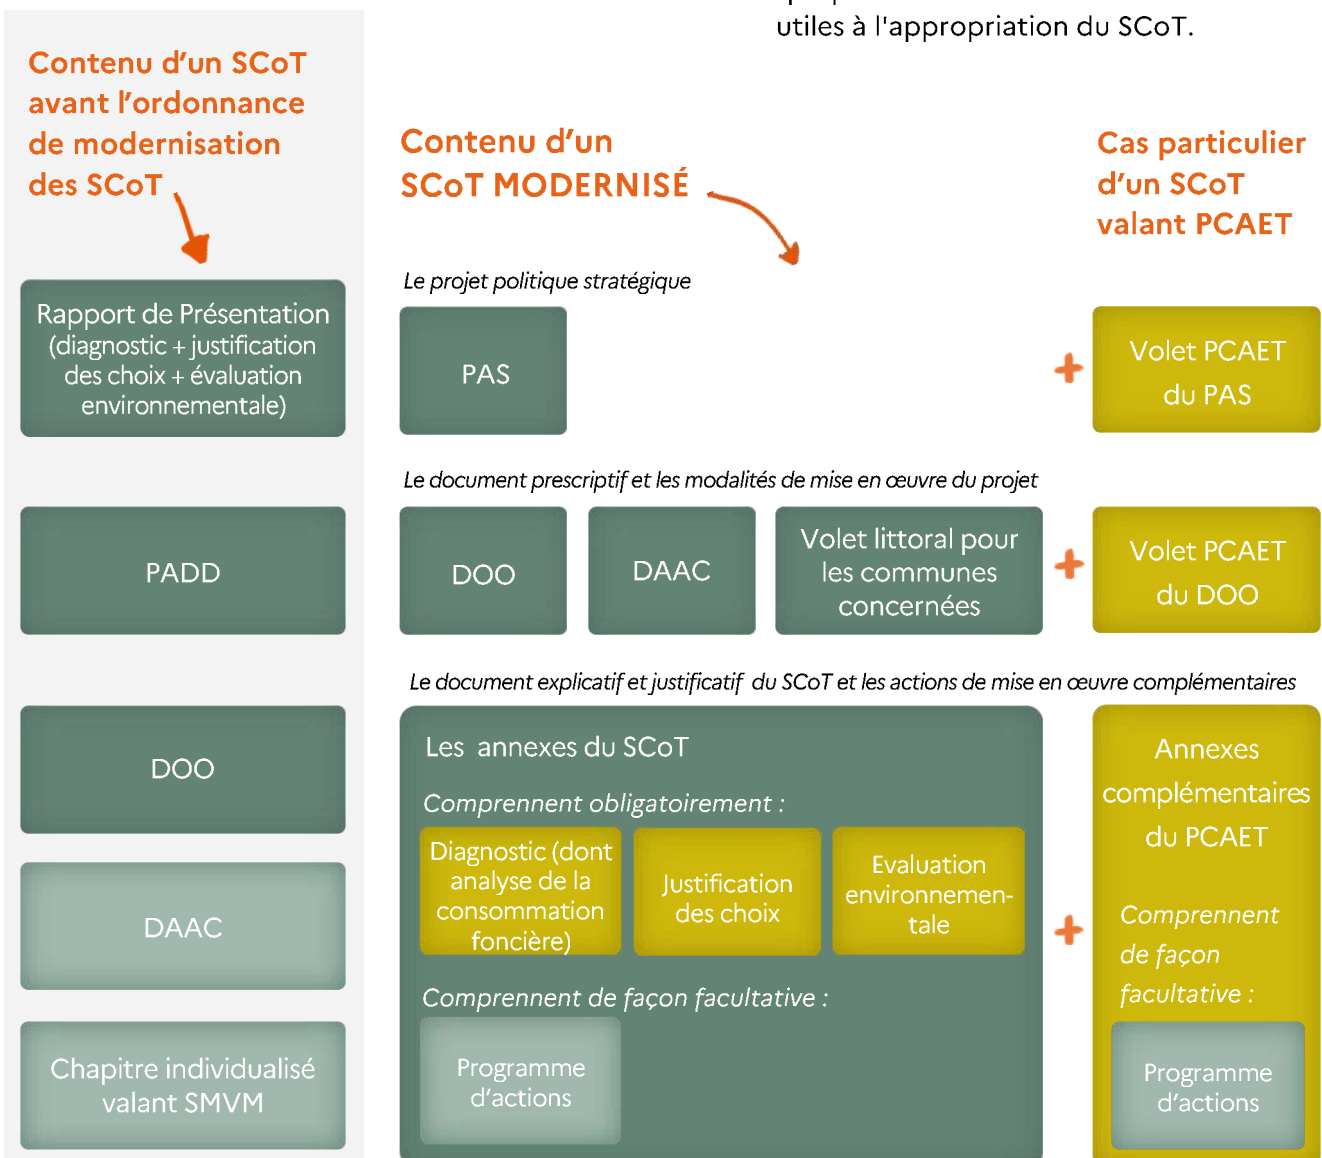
utiles à l'appropriation du SCoT.

Contenu d'un SCoT avant l'ordonnance de modernisation des SCoT

Rapport de Présentation (diagnostic + justification des choix + évaluation environnementale)

PADD

DOO

DAAC

Chapitre individualisé valant SMVM

Contenu d'un SCoT MODERNISÉ

Cas particulier d'un SCoT valant PCAET

Le projet politique stratégique

PAS

+

Volet PCAET du PAS

Le document prescriptif et les modalités de mise en œuvre du projet

DOO

DAAC

Volet littoral pour les communes concernées

+

Volet PCAET du DOO

Le document explicatif et justificatif du SCoT et les actions de mise en œuvre complémentaires

Les annexes du SCoT

Comprennent obligatoirement :

Diagnostic (dont analyse de la consommation foncière)

Justification des choix

Evaluation environnementale

Comprennent de façon facultative :

Programme d'actions

+

Annexes complémentaires du PCAET

Comprennent de façon facultative :

Programme d'actions